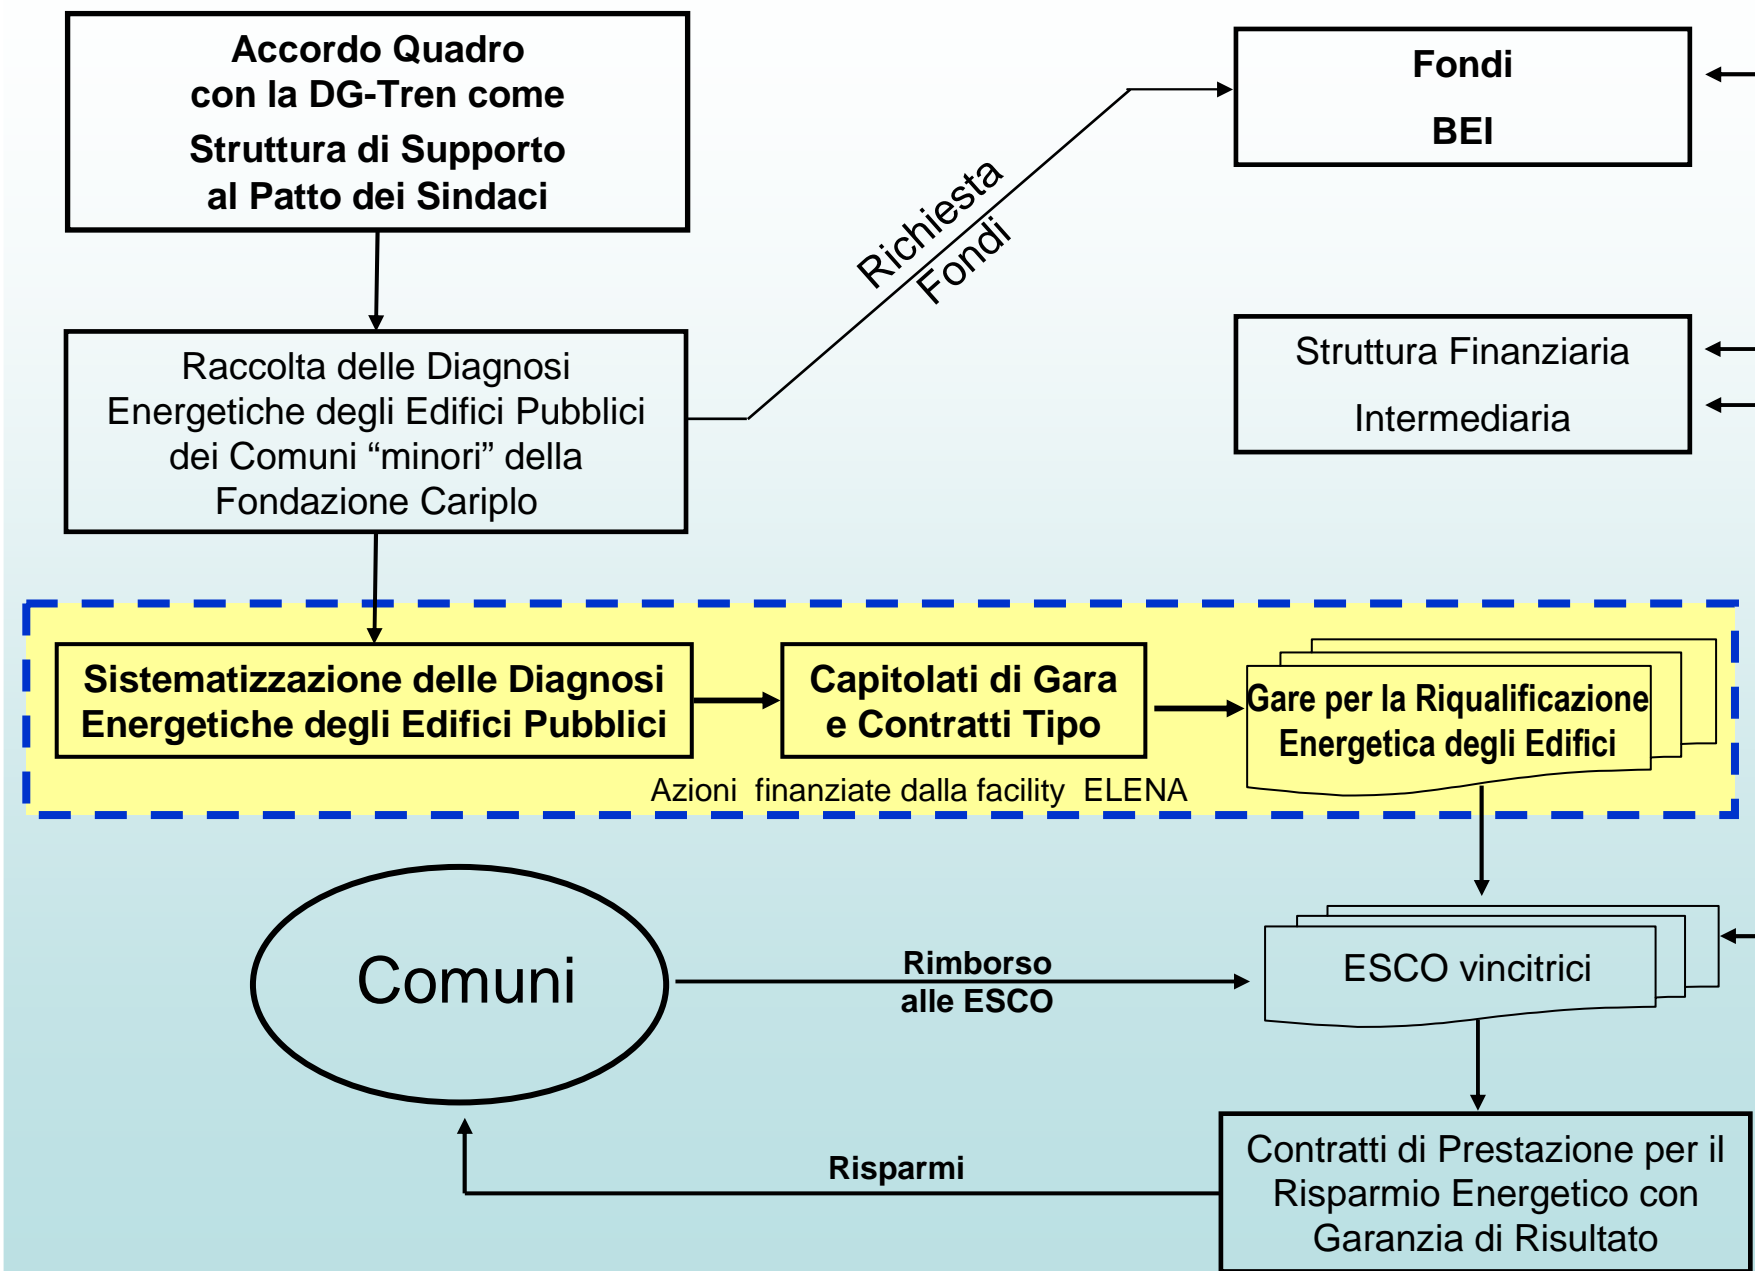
Accordo Quadro con la DG-Tren come Struttura di Supporto al Patto dei Sindaci

Fondi BEI

Richiesta Fondi

Raccolta delle Diagnosi Energetiche degli Edifici Pubblici dei Comuni “minori” della Fondazione Cariplo

Struttura Finanziaria Intermediaria

Sistematizzazione delle Diagnosi Energetiche degli Edifici Pubblici

Capitolati di Gara e Contratti Tipo

Gare per la Riqualificazione Energetica degli Edifici

Azioni finanziate dalla facility ELENA

Comuni

Rimborso alle ESCO

ESCO vincitrici

Risparmi

Contratti di Prestazione per il Risparmio Energetico con Garanzia di Risultato